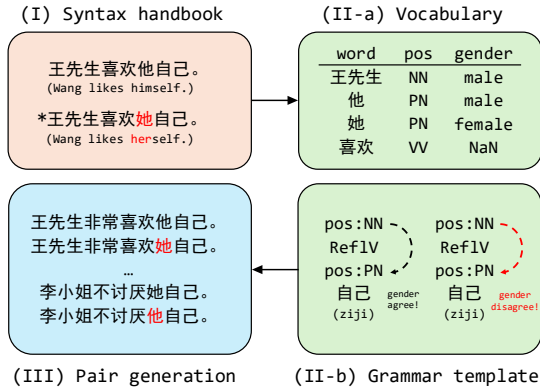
(I) Syntax handbook

王先生喜欢他自己。
(Wang likes himself.)

*王先生喜欢她自己。
(Wang likes herself.)

(II-a) Vocabulary

| word | pos | gender |
|---|---|---|
| 王先生 | NN | male |
| 他 | PN | male |
| 她 | PN | female |
| 喜欢 | VV | NaN |

王先生非常喜欢他自己。
王先生非常喜欢她自己。
…
李小姐不讨厌她自己。
李小姐不讨厌他自己。

(III) Pair generation

pos:NN
ReflV
pos:PN
自己
(ziji)
gender agree!

pos:NN
ReflV
pos:PN
自己
(ziji)
gender disagree!

(II-b) Grammar template